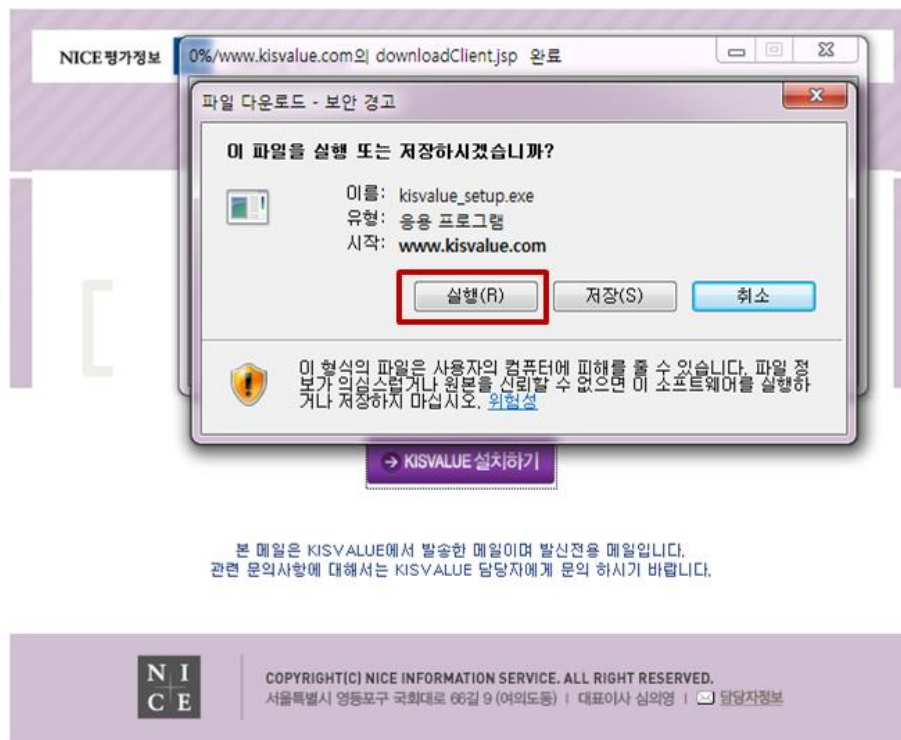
NICE평가정보

0%/www.kisvalue.com의 downloadClient.jsp 완료

파일 다운로드 - 보안 경고

이 파일을 실행 또는 저장하시겠습니까?

이름: kisvalue_setup.exe
유형: 응용 프로그램
시작: www.kisvalue.com

실행(R) 저장(S) 취소

이 형식의 파일은 사용자의 컴퓨터에 피해를 줄 수 있습니다. 파일 정보가 의심스럽거나 원본을 신뢰할 수 없으면 이 소프트웨어를 실행하거나 저장하지 마십시오. 위험성

→ KISVALUE 설치하기

본 메일은 KISVALUE에서 발송한 메일이며 발신전용 메일입니다.
관련 문의사항에 대해서는 KISVALUE 담당자에게 문의 하시기 바랍니다.

N I
C E

COPYRIGHT(C) NICE INFORMATION SERVICE. ALL RIGHT RESERVED.
서울특별시 영등포구 국회대로 66길 9 (여의도동) | 대표이사 심의영 | 담당자정보